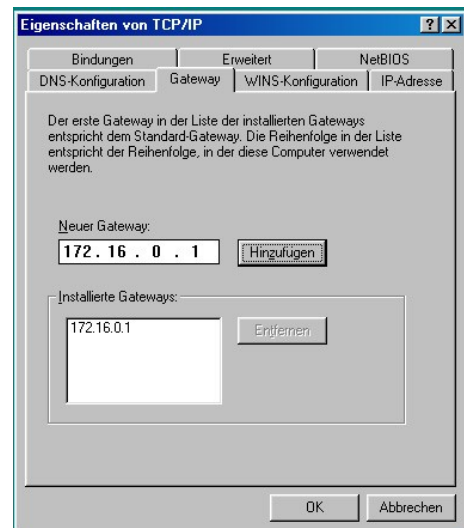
Eigenschaften von TCP/IP

? X

Bindungen | Erweitert | NetBIOS

DNS-Konfiguration | Gateway | WINS-Konfiguration | IP-Adresse

Der erste Gateway in der Liste der installierten Gateways entspricht dem Standard-Gateway. Die Reihenfolge in der Liste entspricht der Reihenfolge, in der diese Computer verwendet werden.

Neuer Gateway:

172 . 16 . 0 . 1

Hinzufügen

Installierte Gateways:

172.16.0.1

Entfernen

OK

Abbrechen